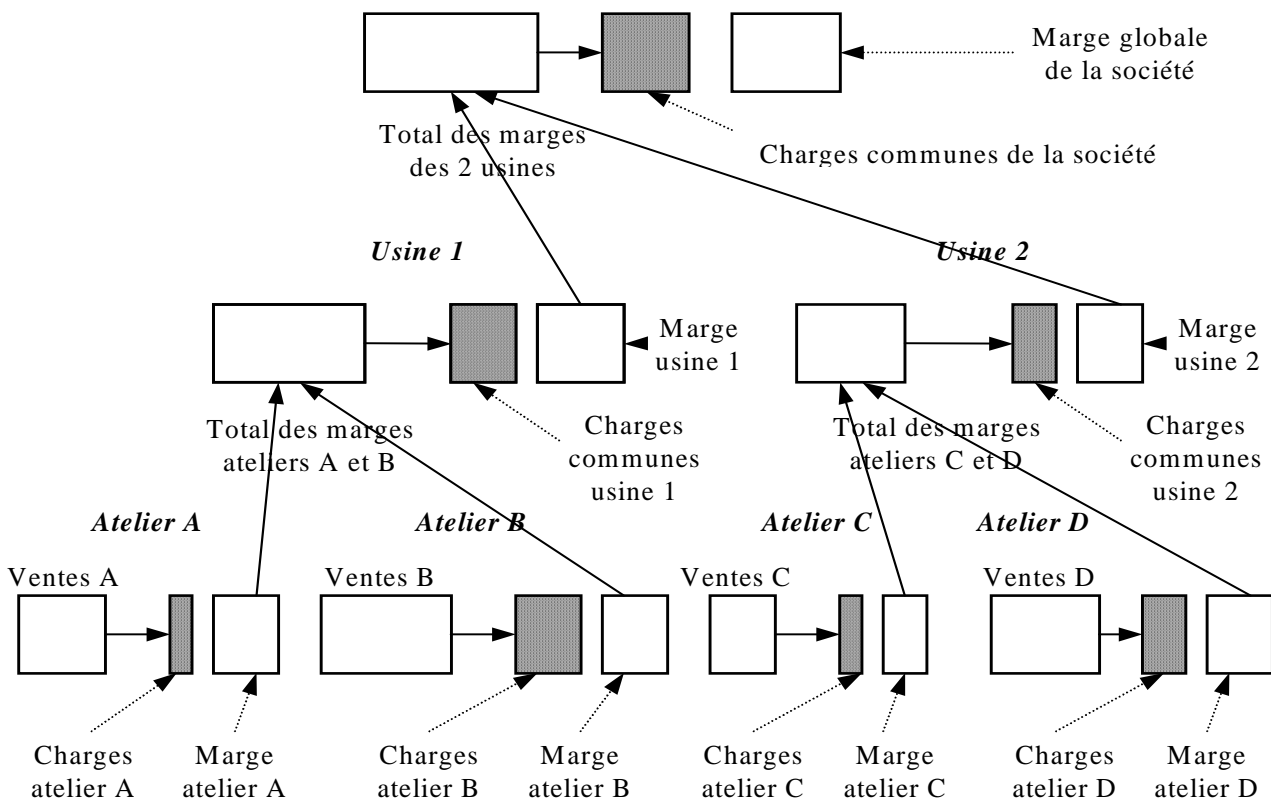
Marge globale de la société

Total des marges des 2 usines

Charges communes de la société

Usine 1

Usine 2

Marge usine 1

Marge usine 2

Total des marges ateliers A et B

Charges communes usine 1

Total des marges ateliers C et D

Charges communes usine 2

Atelier A

Atelier B

Atelier C

Atelier D

Ventes A

Ventes B

Ventes C

Ventes D

Charges atelier A

Marge atelier A

Charges atelier B

Marge atelier B

Charges atelier C

Marge atelier C

Charges atelier D

Marge atelier D